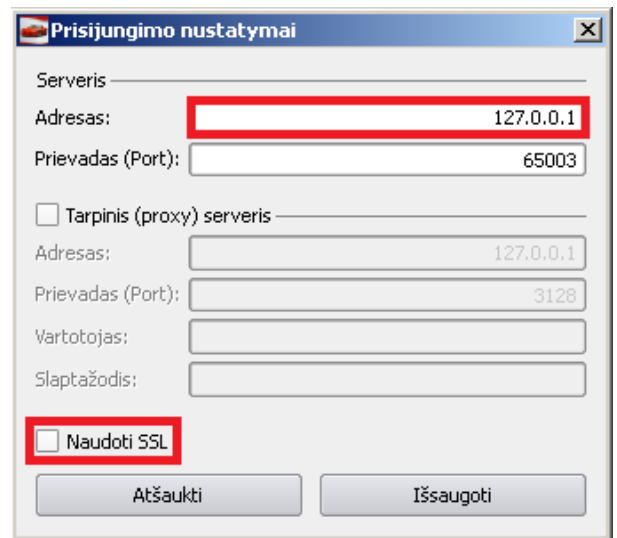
Prisijungimo nustatymai

Serveris

Adresas: 127.0.0.1

Prievadas (Port): 65003

Tarpinis (proxy) serveris

Adresas: 127.0.0.1

Prievadas (Port): 3128

Vartotojas:

Slaptažodis:

Naudoti SSL

Atšaukti

Išsaugoti